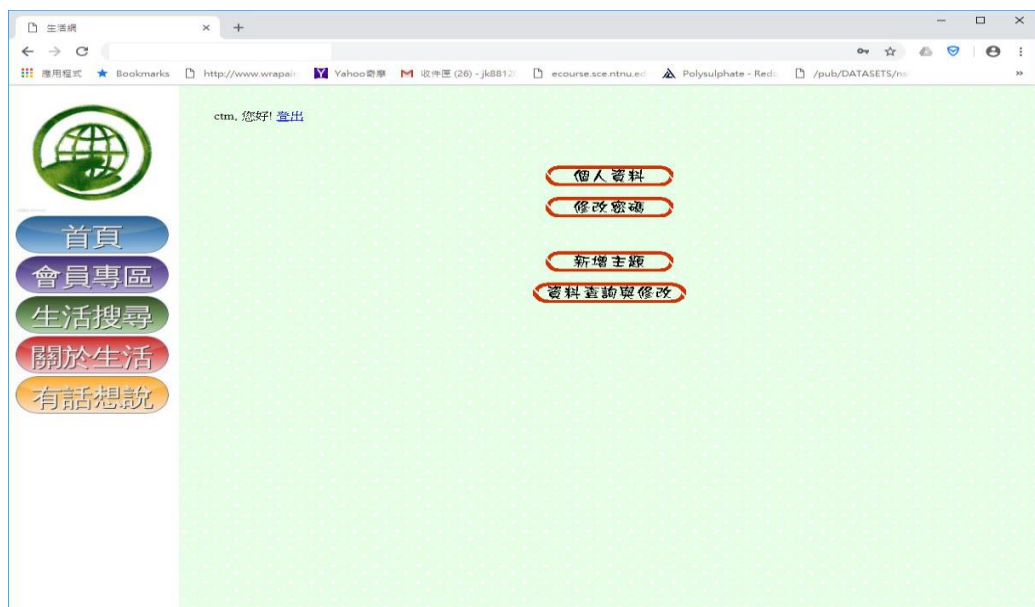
生活網 × +

應用程式 Bookmarks http://www.wrapai Yahoo奇摩 收件匣 (26) - jk8812 ecourse.sce.ntnu.ed Polysulphate - Red /pub/DATASETS/n

ctm, 您好! 登出

首頁
會員專區
生活搜尋
關於生活
有話想說

個人資料
修改密碼
新增主題
資料查詢與修改